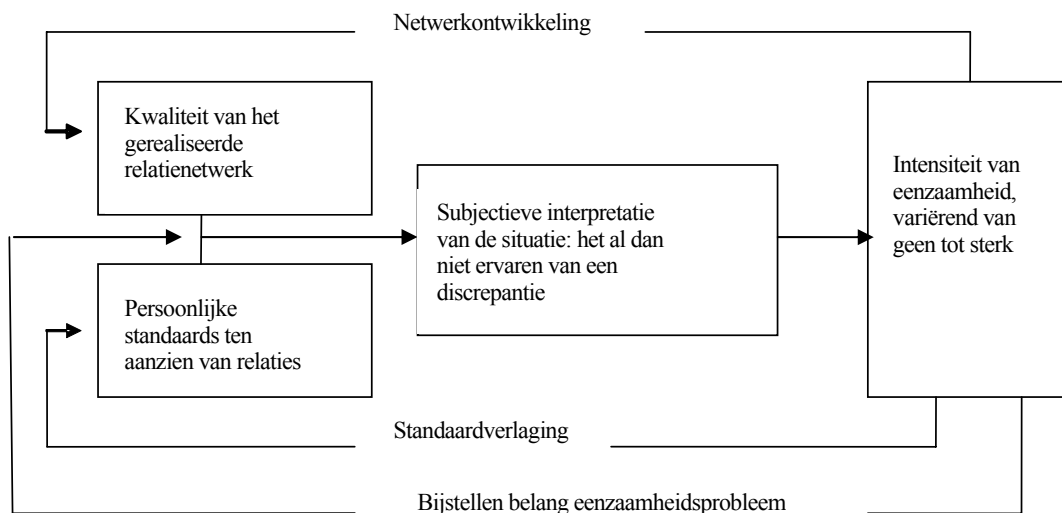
Netwerkontwikkeling

Kwaliteit van het gerealiseerde relatienetwerk

Persoonlijke standaards ten aanzien van relaties

Subjectieve interpretatie van de situatie: het al dan niet ervaren van een discrepantie

Intensiteit van eenzaamheid, variërend van geen tot sterk

Standaardverlaging

Bijstellen belang eenzaamheidsprobleem